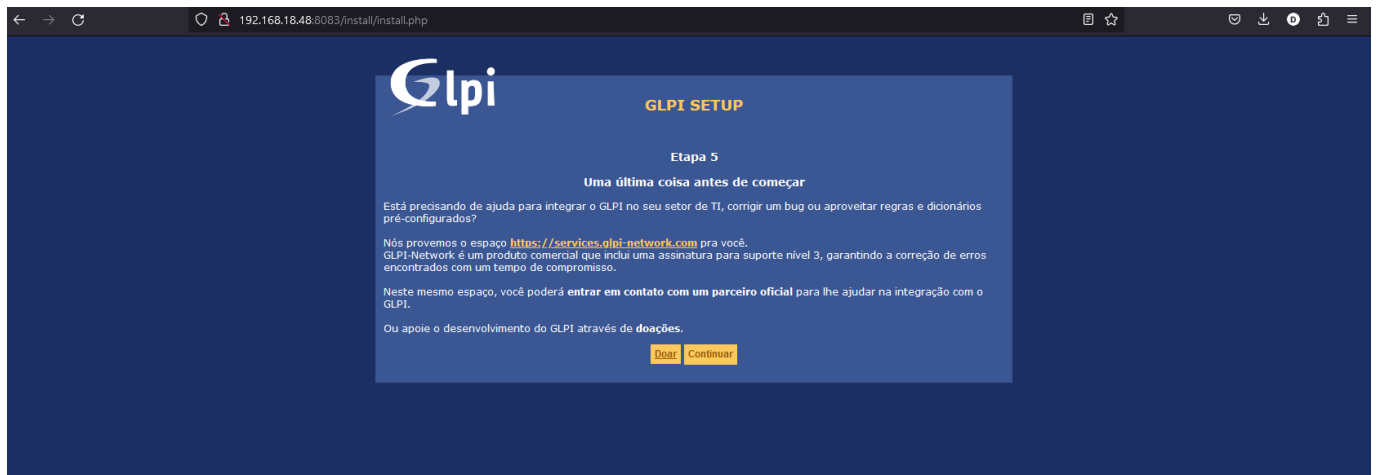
192.168.18.48:8083/install/install.php

Glpi

GLPI SETUP

Etapa 5

Uma última coisa antes de começar

Está precisando de ajuda para integrar o GLPI no seu setor de TI, corrigir um bug ou aproveitar regras e dicionários pré-configurados?

Nós provemos o espaço https://services.glpi-network.com pra você.
GLPI-Network é um produto comercial que inclui uma assinatura para suporte nível 3, garantindo a correção de erros encontrados com um tempo de compromisso.

Neste mesmo espaço, você poderá entrar em contato com um parceiro oficial para lhe ajudar na integração com o GLPI.

Ou apoie o desenvolvimento do GLPI através de doações.

Doar Continuar